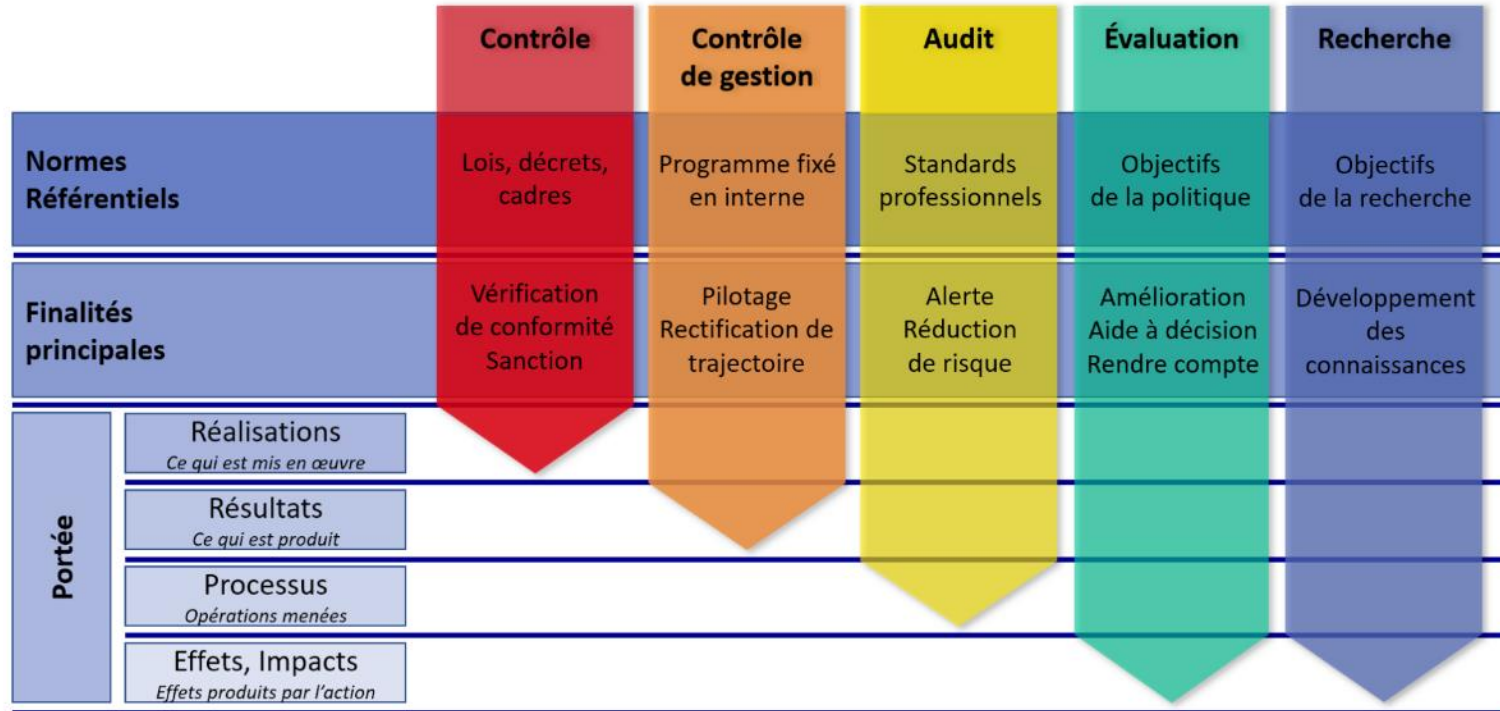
| | Contrôle | Contrôle de gestion | Audit | Évaluation | Recherche |
|---|---|---|---|---|---|
| Normes Référentiels | Lois, décrets, cadres | Programme fixé en interne | Standards professionnels | Objectifs de la politique | Objectifs de la recherche |
| Finalités principales | Vérification de conformité Sanction | Pilotage Rectification de trajectoire | Alerte Réduction de risque | Amélioration Aide à décision Rendre compte | Développement des connaissances |

Portée

Réalisations
Ce qui est mis en œuvre

Résultats
Ce qui est produit

Processus
Opérations menées

Effets, Impacts
Effets produits par l'action